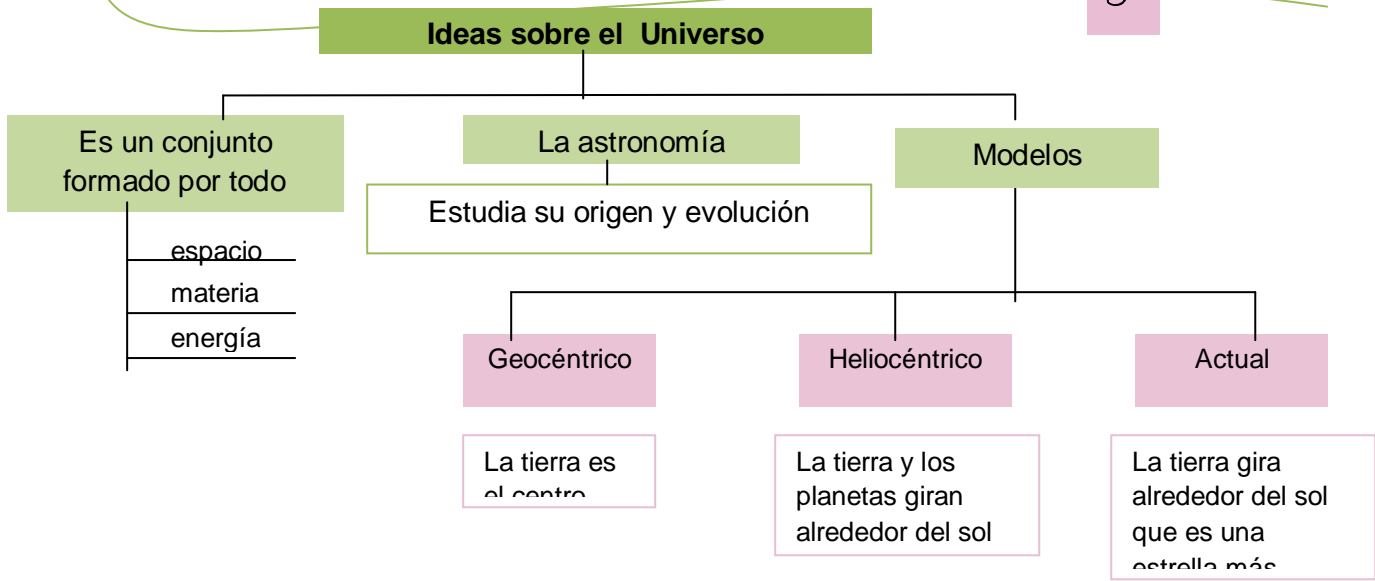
Ideas sobre el Universo

Es un conjunto formado por todo

espacio
materia
energía

La astronomía

Estudia su origen y evolución

Modelos

Geocéntrico

La tierra es el centro

Heliocéntrico

La tierra y los planetas giran alrededor del sol

Actual

La tierra gira alrededor del sol que es una estrella más